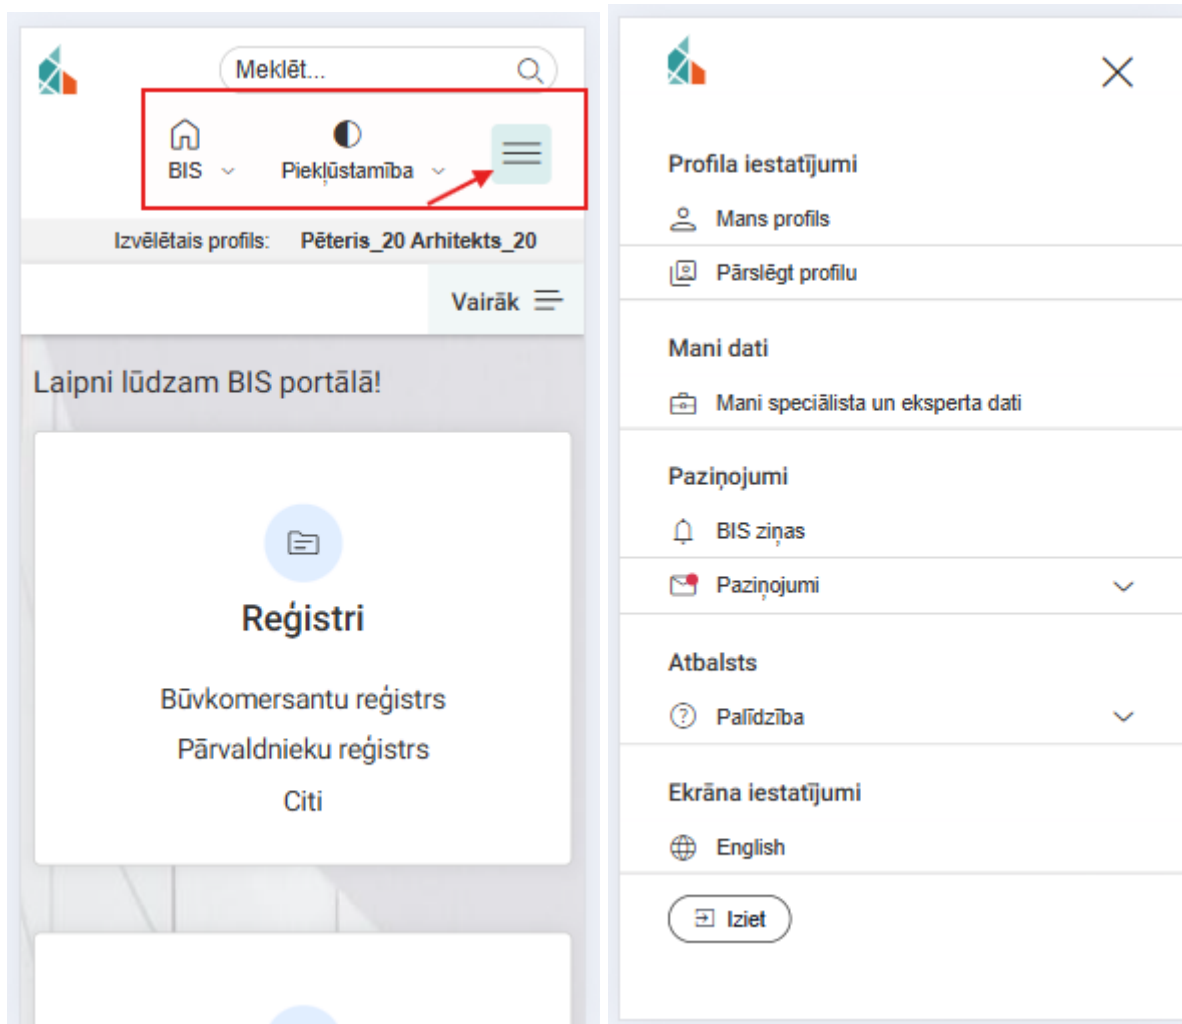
Meklēt...

BIS

Piekļūstamība

Izvēlētais profils: Pēteris_20 Arhitekts_20

Vairāk

Laipni lūdzam BIS portālā!

Reģistri

Būvkomersantu reģistrs

Pārvaldnieku reģistrs

Citi

Profila iestatījumi

Mans profils

Pārslēgt profilu

Mani dati

Mani speciālista un eksperta dati

Paziņojumi

BIS ziņas

Paziņojumi

Atbalsts

Palīdzība

Ekrāna iestatījumi

English

Iziet